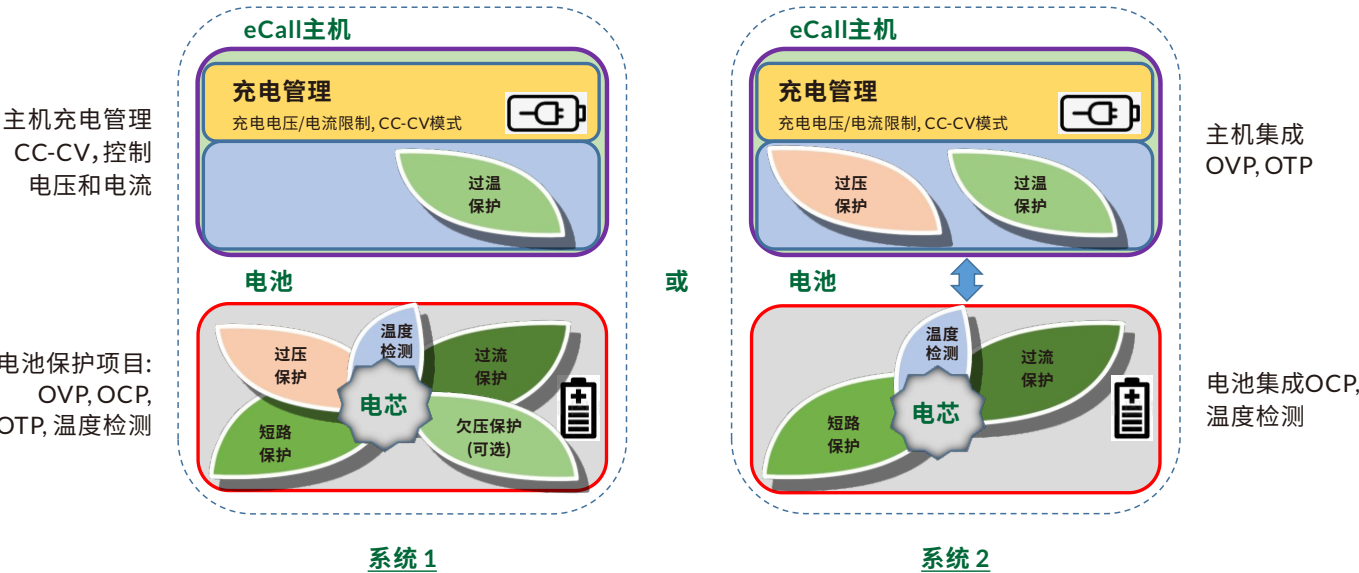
主机充电管理 CC-CV，控制电压和电流

eCall主机

充电管理

充电电压/电流限制, CC-CV模式

过温保护

电池

过压保护

温度检测

过流保护

电芯

短路保护

欠压保护 (可选)

电池保护项目: OVP, OCP, OTP, 温度检测

系统 1

或

eCall主机

充电管理

充电电压/电流限制, CC-CV模式

过压保护

过温保护

电池

温度检测

过流保护

电芯

短路保护

系统 2

主机集成 OVP, OTP

电池集成OCP, 温度检测